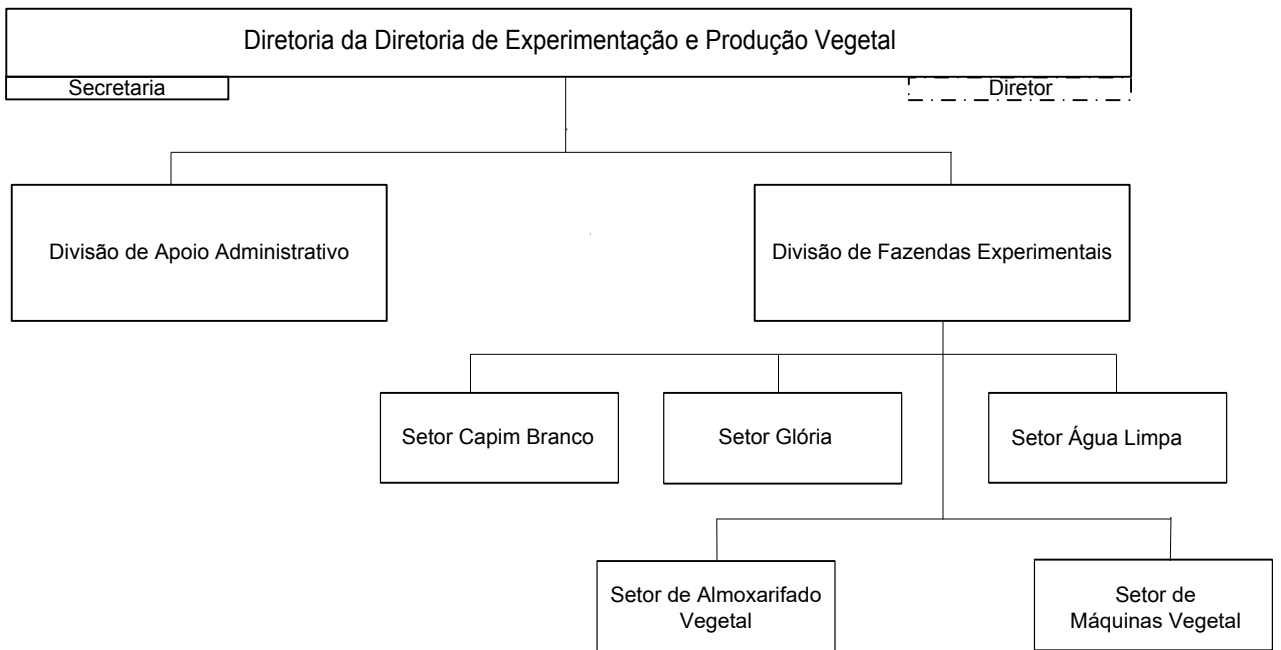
Diretoria da Diretoria de Experimentação e Produção Vegetal

Secretaria

Diretor

Divisão de Apoio Administrativo

Divisão de Fazendas Experimentais

Setor Capim Branco

Setor Glória

Setor Água Limpa

Setor de Almoxarifado Vegetal

Setor de Máquinas Vegetal